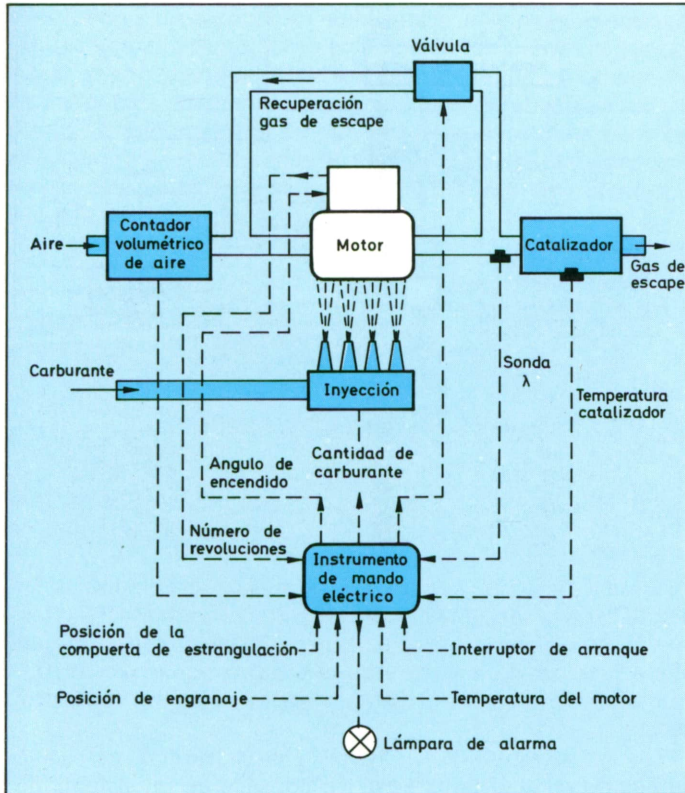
Válvula

Recuperación gas de escape

Aire

Contador volumétrico de aire

Motor

Catalizador

Gas de escape

Carburante

Inyección

Sonda λ

Temperatura catalizador

Angulo de encendido

Cantidad de carburante

Número de revoluciones

Instrumento de mando eléctrico

Posición de la compuerta de estrangulación

Interruptor de arranque

Posición de engranaje

Temperatura del motor

Lámpara de alarma